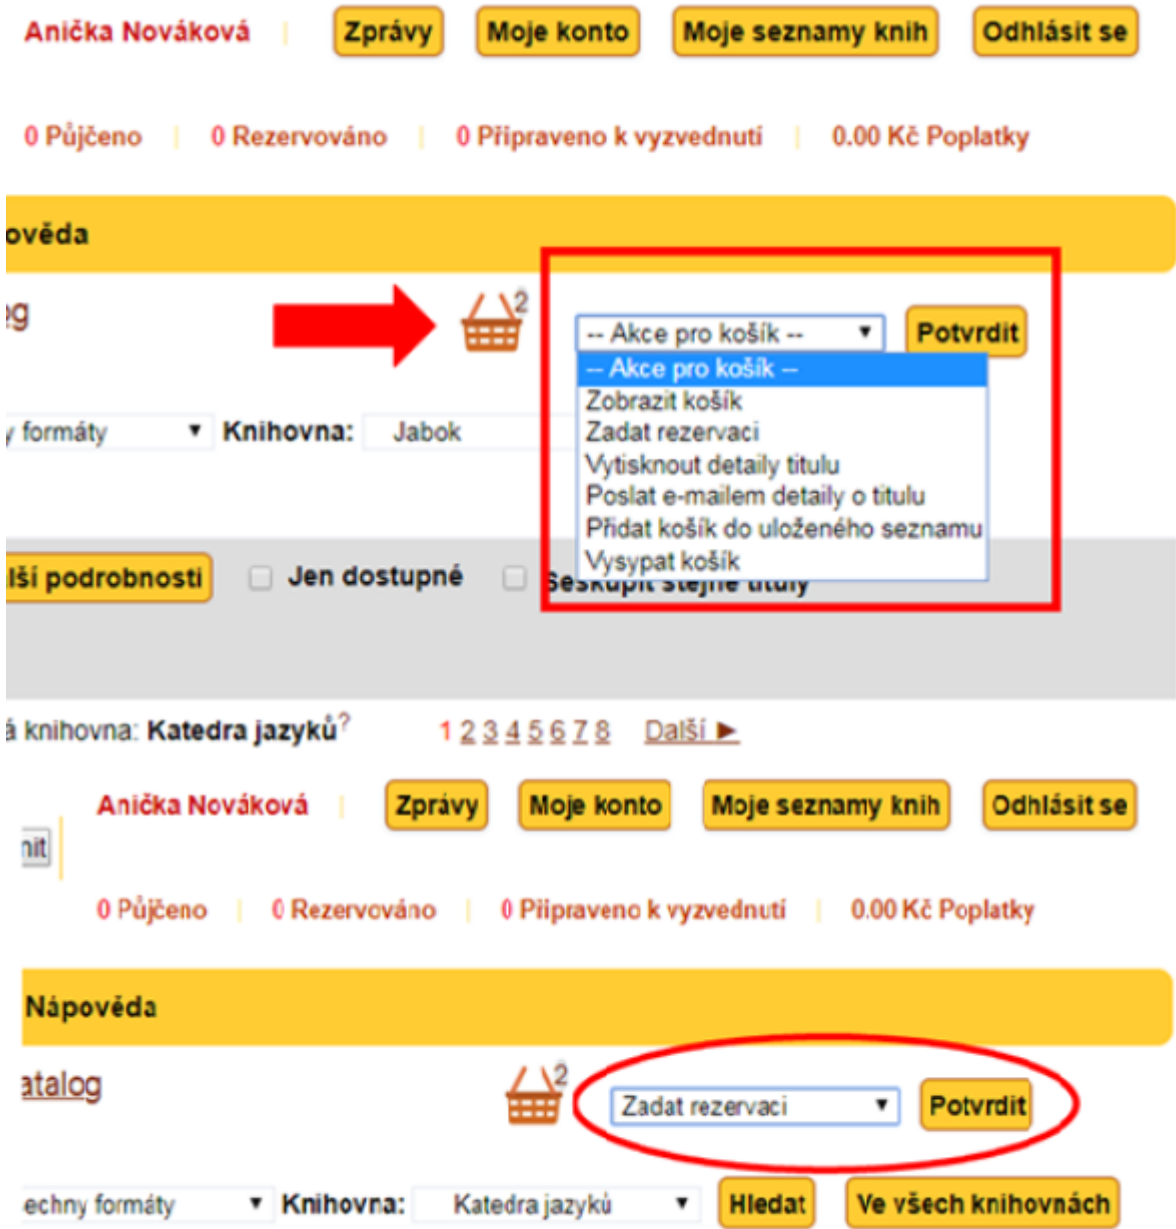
Anička Nováková | Zprávy | Moje konto | Moje seznamy knih | Odhlásit se

0 Půjčeno | 0 Rezervováno | 0 Připraveno k vyzvednutí | 0.00 Kč Poplatky

ověda

g

2

-- Akce pro košík -- ▾ Potvrdit

-- Akce pro košík --
Zobrazit košík
Zadat rezervaci
Vytisknout detaily titulu
Poslat e-mailem detaily o titulu
Přidat košík do uloženého seznamu
Vysypat košík

formáty ▾ Knihovna: Jabok

lší podrobnosti | Jen dostupné | Seskupit stejné tituly

á knihovna: Katedra jazyků?   1 2 3 4 5 6 7 8   Další ►

Anička Nováková | Zprávy | Moje konto | Moje seznamy knih | Odhlásit se

nit

0 Půjčeno | 0 Rezervováno | 0 Připraveno k vyzvednutí | 0.00 Kč Poplatky

Nápověda

atalog

2

Zadat rezervaci ▾ Potvrdit

echny formáty ▾ Knihovna: Katedra jazyků ▾ Hledat | Ve všech knihovnách